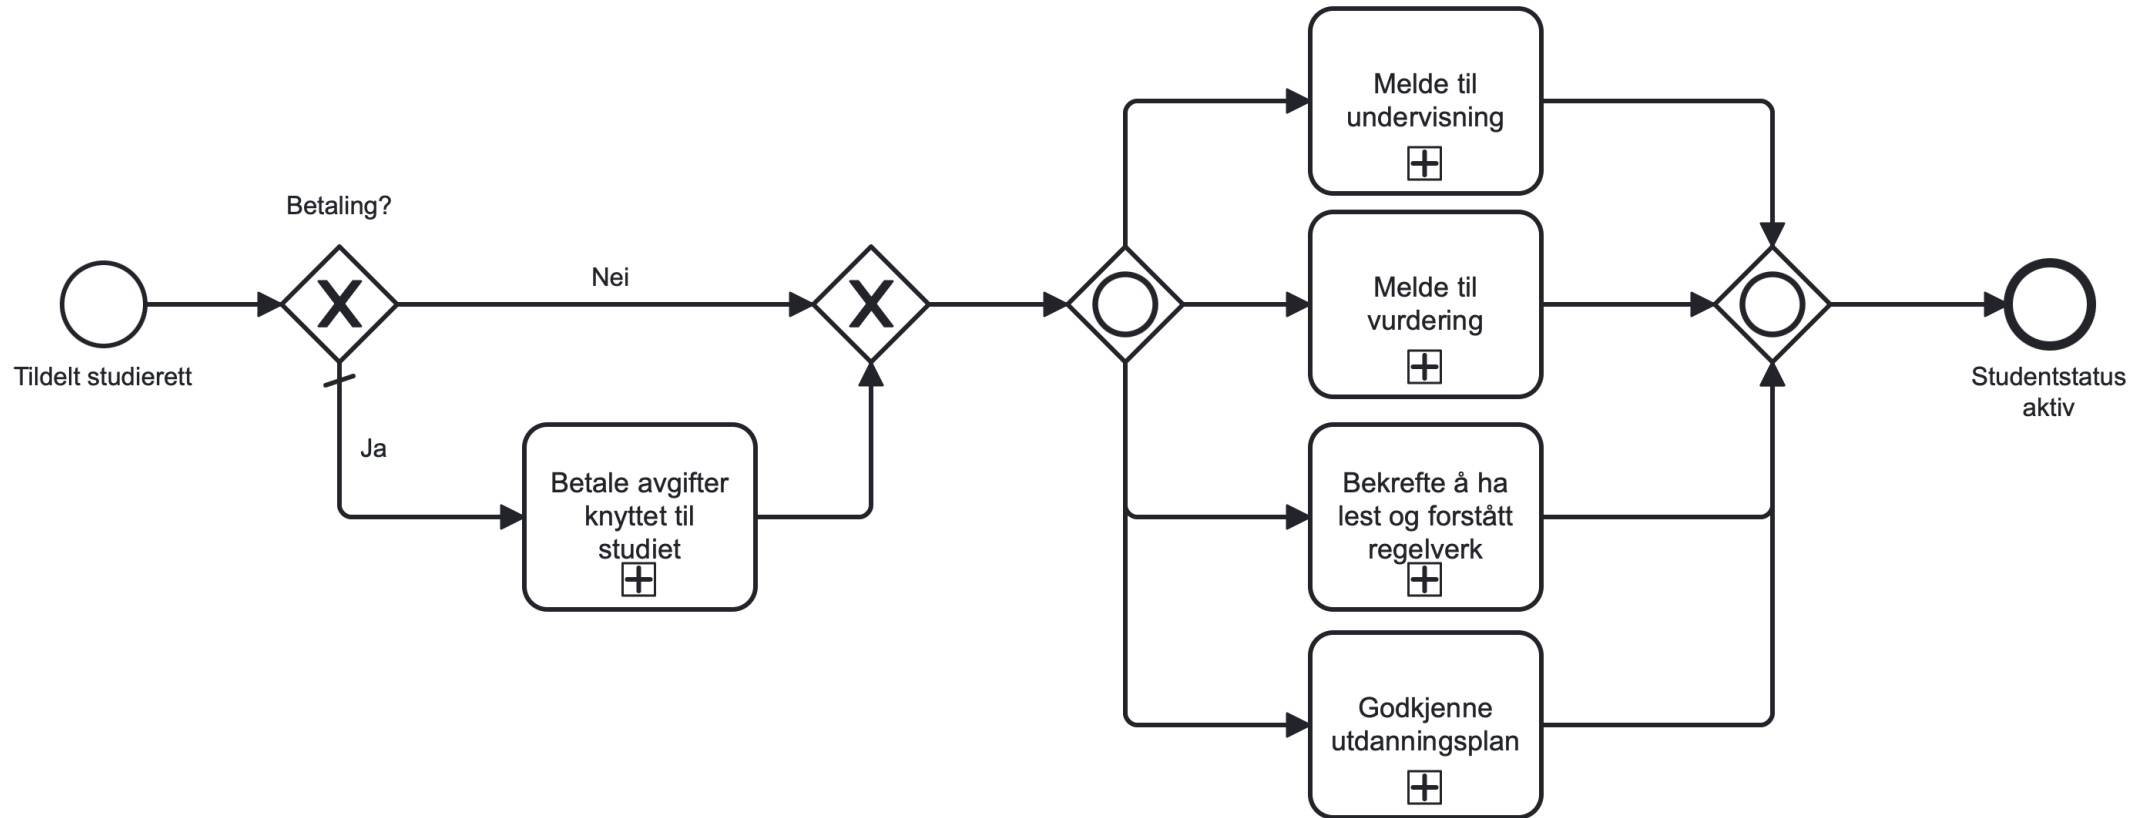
Tildelt studierett

Betaling?

Nei

Ja

Betale avgifter knyttet til studiet

Melde til undervisning

Melde til vurdering

Bekrefte å ha lest og forstått regelverk

Godkjenne utdanningsplan

Studentstatus aktiv